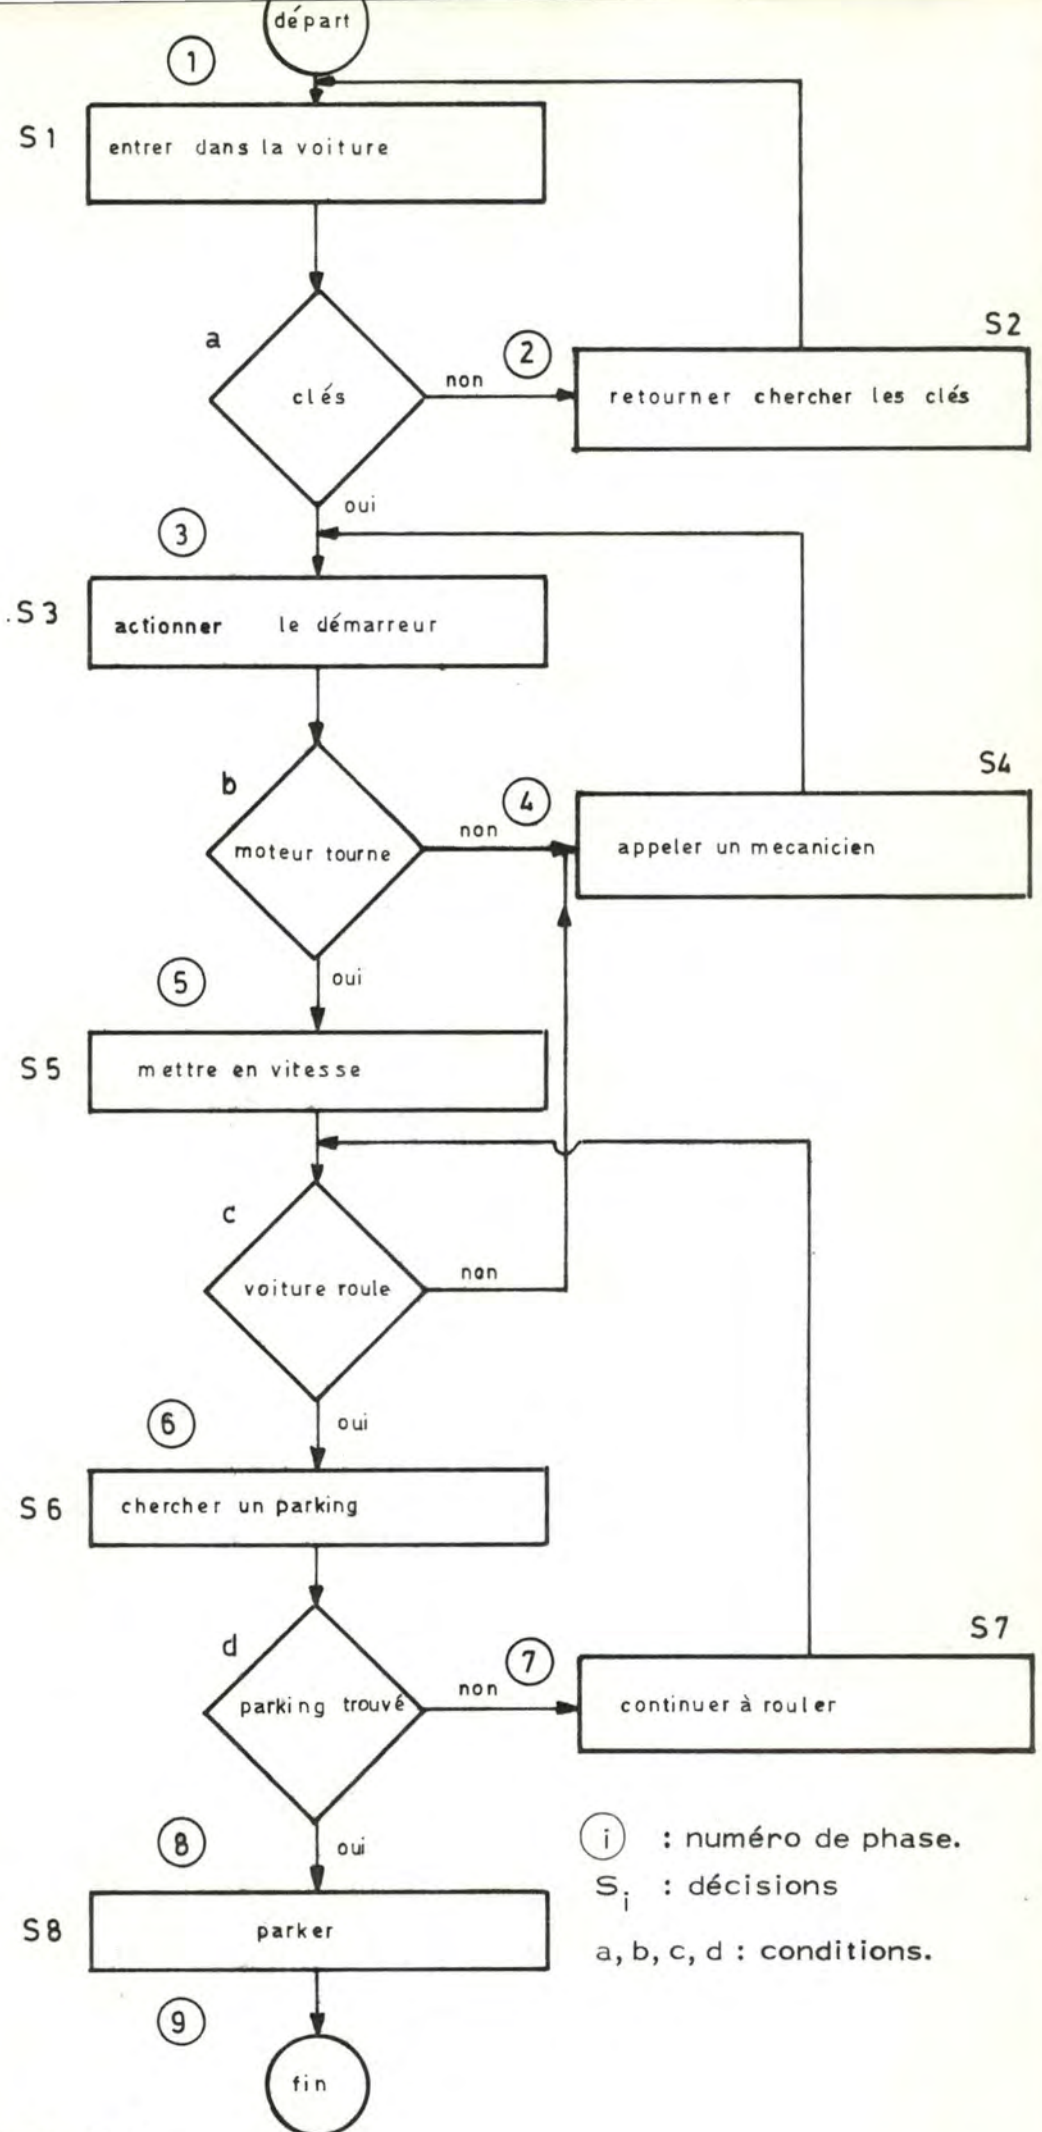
départ

1

S1 entrer dans la voiture

a

clés

non

2

S2 retourner chercher les clés

oui

3

.S3 actionner le démarreur

b

moteur tourne

non

4

S4 appeler un mecanicien

oui

5

S5 mettre en vitesse

c

voiture roule

non

oui

6

S6 chercher un parking

d

parking trouvé

non

7

S7 continuer à rouler

oui

8

S8 parker

9

fin

(i) : numéro de phase.
$S_i$ : décisions
a, b, c, d : conditions.